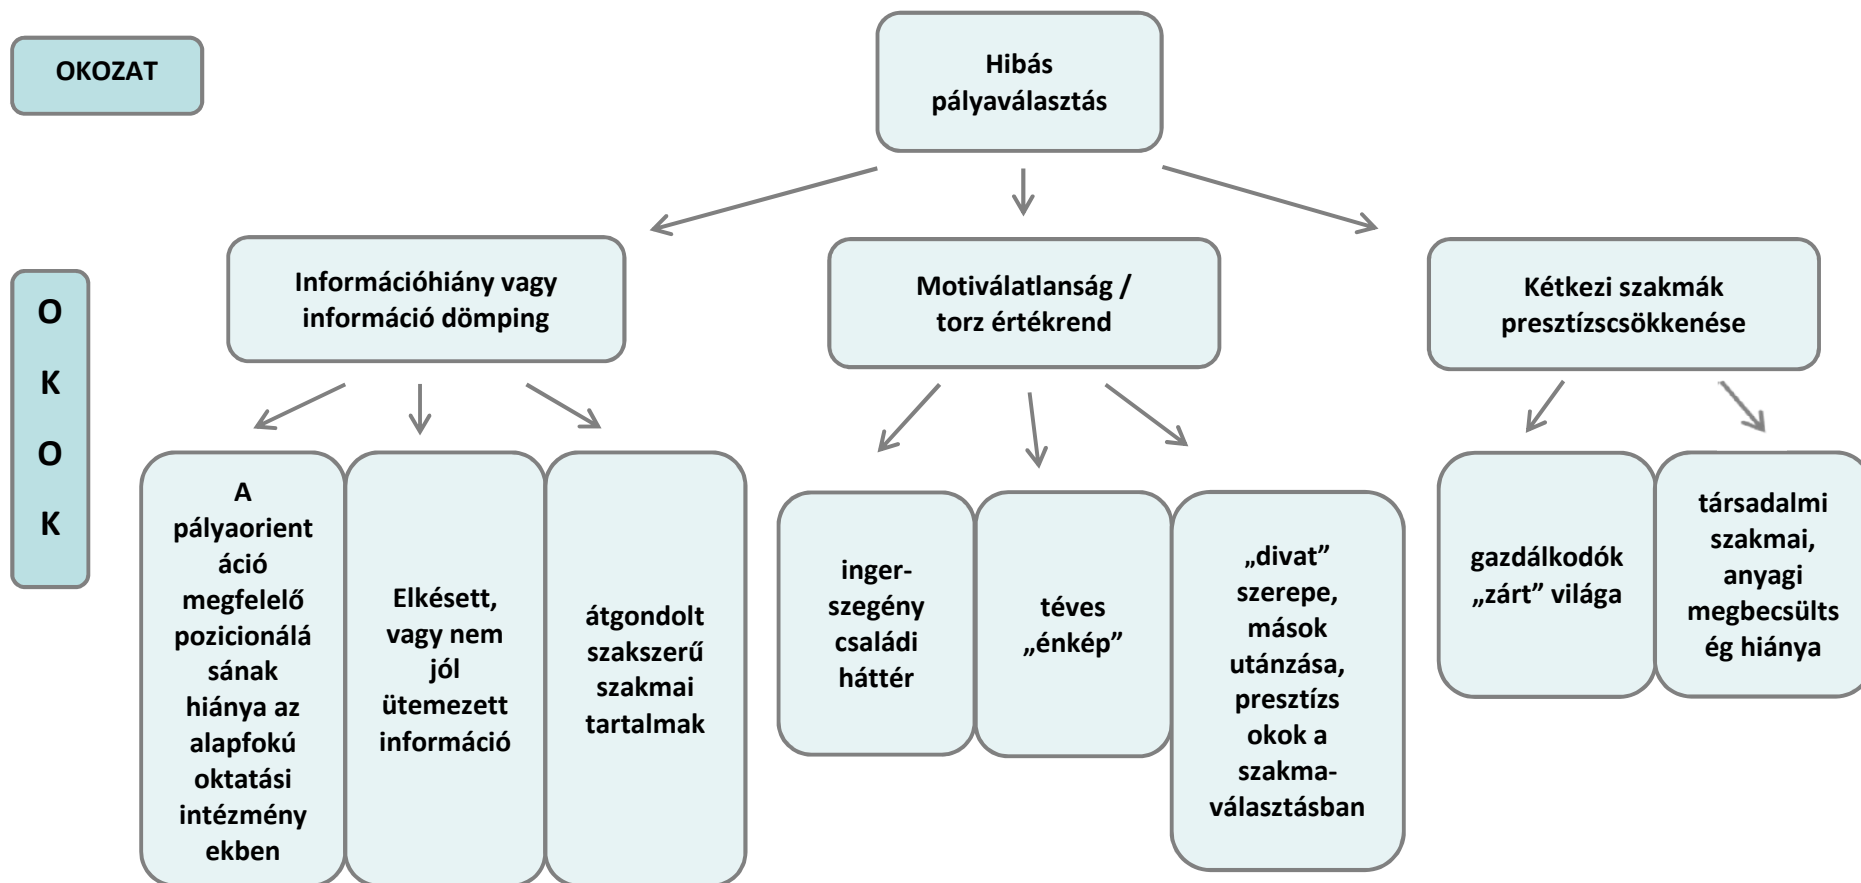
OKOZAT

Hibás pályaválasztás

O K O K

Információhiány vagy információ dömping

Motiválatlanság / torz értékrend

Kétkezi szakmák presztízscsökkenése

A pályaorientáció megfelelő pozicionálásának hiánya az alapfokú oktatási intézményekben

Elkésett, vagy nem jól ütemezett információ

átgondolt szakszerű szakmai tartalmak

inger-szegény családi háttér

téves „énkép”

„divat” szerepe, mások utánzása, presztízs okok a szakma-választásban

gazdálkodók „zárt” világa

társadalmi szakmai, anyagi megbecsültség hiánya